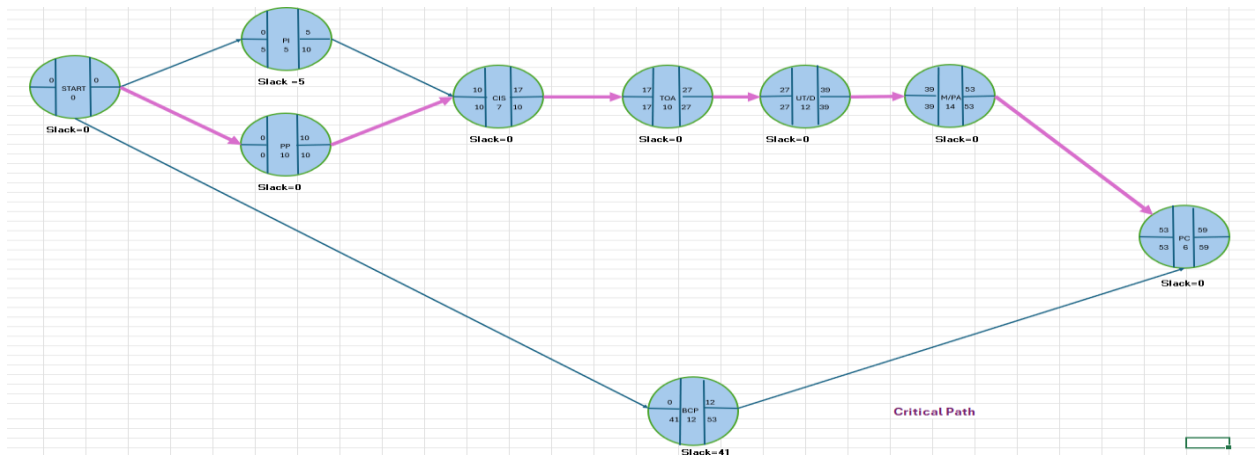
0
START
0
0

Slack=0

0
PI
5
5
5
10

Slack =5

0
PP
10
0
10
10

Slack=0

10
CIS
17
10
7
10

Slack=0

17
TOA
27
17
10
27

Slack=0

27
UT/D
39
27
12
39

Slack=0

39
M/PA
53
39
14
53

Slack=0

53
PC
59
53
6
59

Slack=0

0
BCP
12
41
12
53

Slack=41

Critical Path